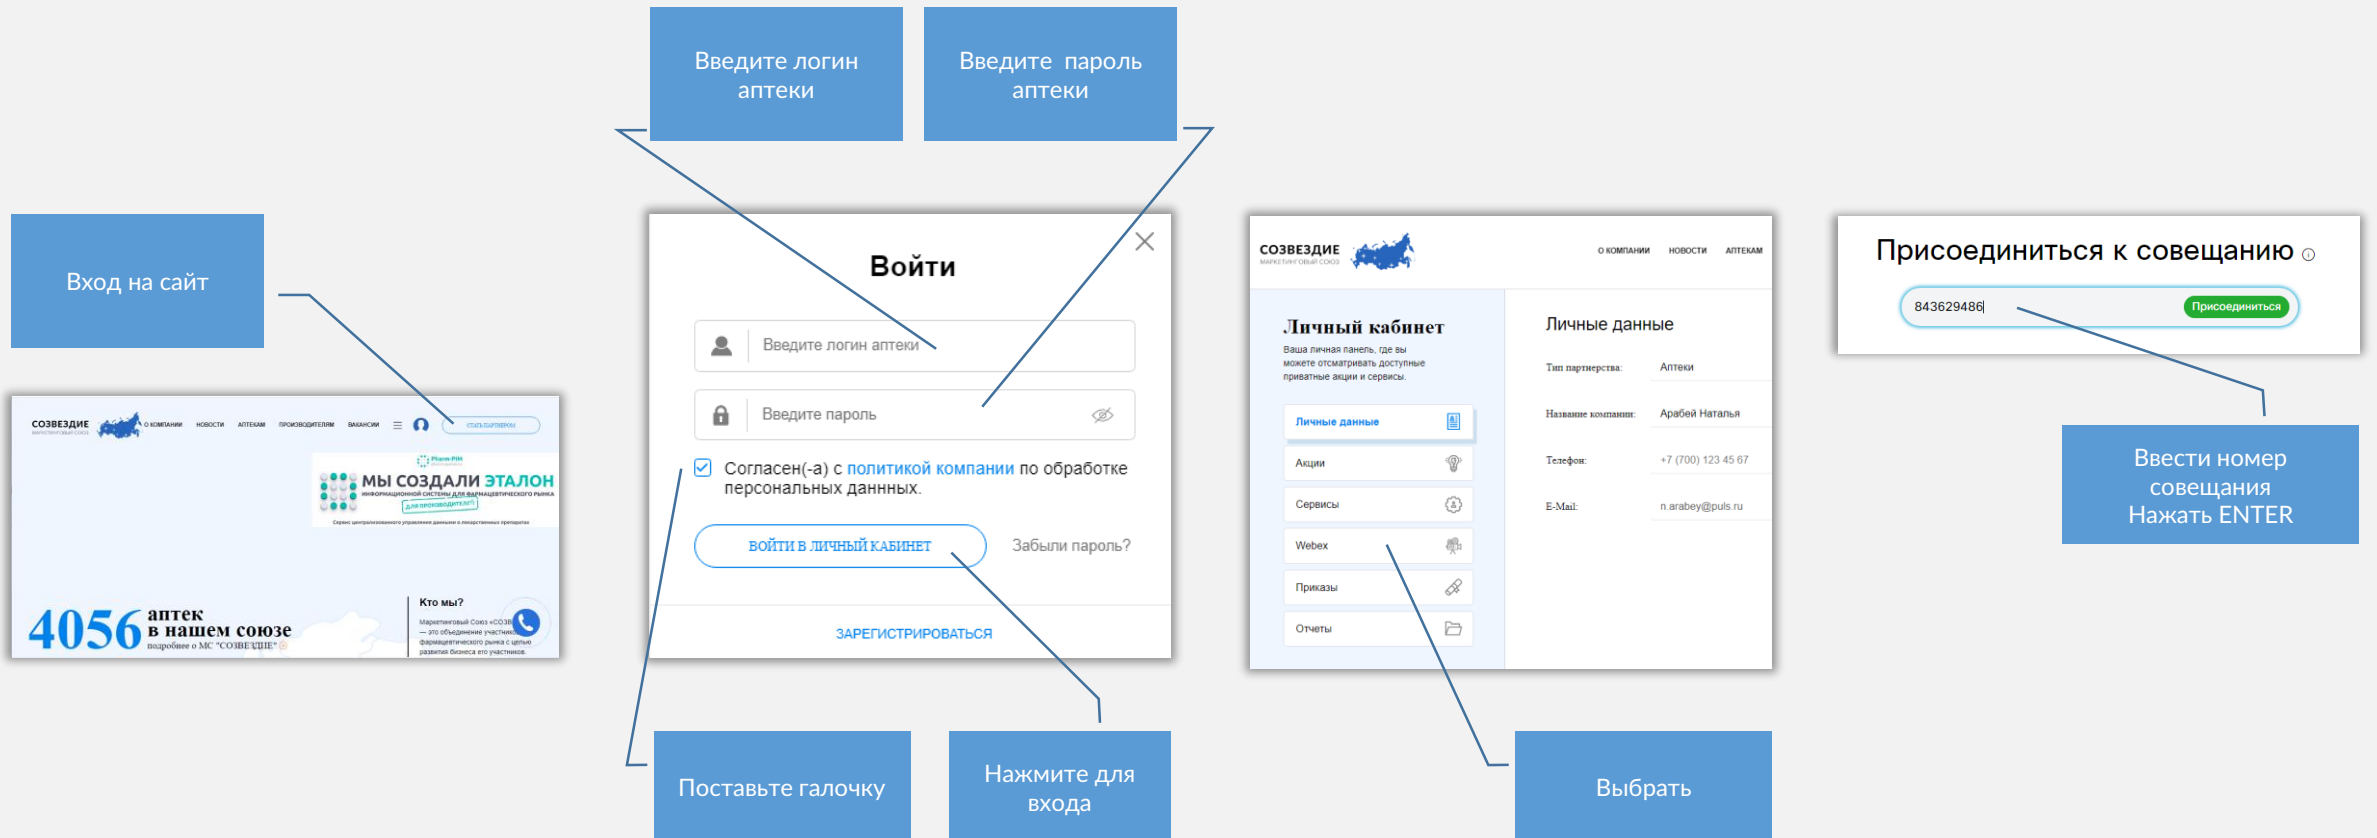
Введите логин аптеки

Введите пароль аптеки

Вход на сайт

СОЗВЕЗДИЕ О КОМПАНИИ НОВОСТИ АПТЕКАМ ПРОИЗВОДИТЕЛЯМ ВАКАНСИИ СТАТЬ ПАРТНЕРОМ

Pharm-PIN

МЫ СОЗДАЛИ ЭТАЛОН

ИНФОРМАЦИОННОЙ СИСТЕМЫ ДЛЯ ФАРМАЦЕВТИЧЕСКОГО РЫНКА

4056 аптек в нашем союзе

подробнее о МС "СОЗВЕЗДИЕ"

Кто мы?

Маркетинговый Союз «СОЗВЕЗДИЕ» — это объединение участников фармацевтического рынка с целью развития бизнеса его участников.

Войти

Введите логин аптеки

Введите пароль

Согласен(-а) с политикой компании по обработке персональных данных.

ВОЙТИ В ЛИЧНЫЙ КАБИНЕТ

Забыли пароль?

ЗАРЕГИСТРИРОВАТЬСЯ

СОЗВЕЗДИЕ МАРКЕТИНГОВЫЙ СОЮЗ

О КОМПАНИИ НОВОСТИ АПТЕКАМ

Личный кабинет

Ваша личная панель, где вы можете отсматривать доступные приватные акции и сервисы.

Личные данные

Акции

Сервисы

Webex

Приказы

Отчеты

Личные данные

Тип партнерства: Аптеки

Название компании: Арабей Наталья

Телефон: +7 (700) 123 45 67

E-Mail: n.arabey@puls.ru

Присоединиться к совещанию

843629486

Присоединиться

Ввести номер совещания
Нажать ENTER

Поставьте галочку

Нажмите для входа

Выбрать